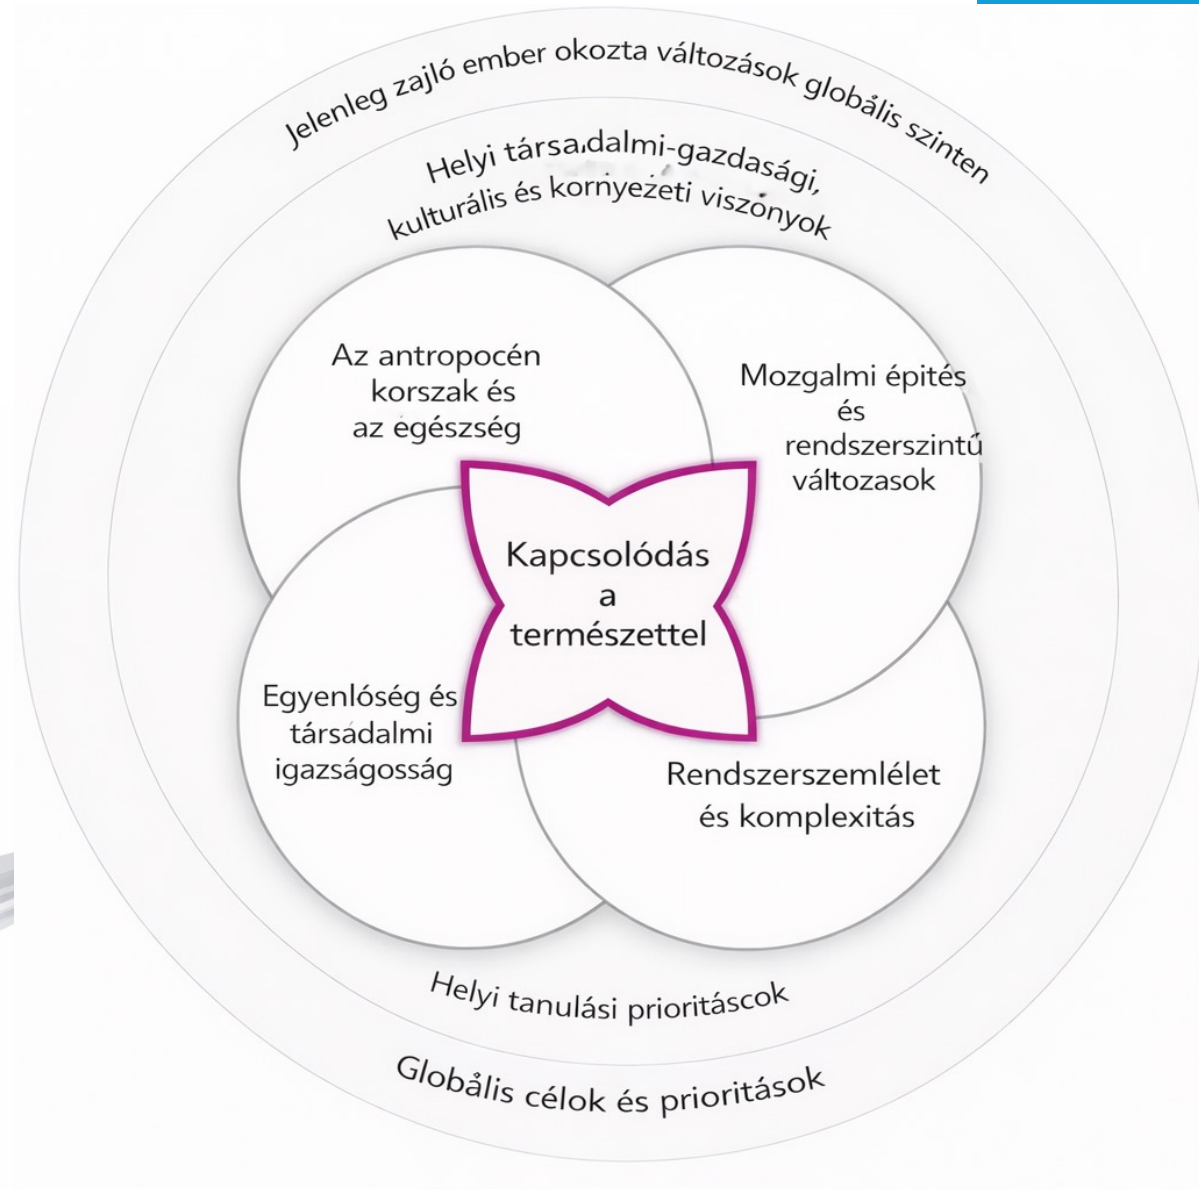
Jelenleg zajló ember okozta változások globålis szinten

Helyi társadalmi-gazdasági, kulturális és kornyezeti viszonyok

Az antropocén korszak és az egészség

Mozgalmi építés és rendszerszintű változasok

Kapcsolódás a természettel

Egyenlőség és társadalmi igazságosság

Rendszerszemlélet és komplexitás

Helyi tanulási prioritáscok

Globålis célok és prioritások